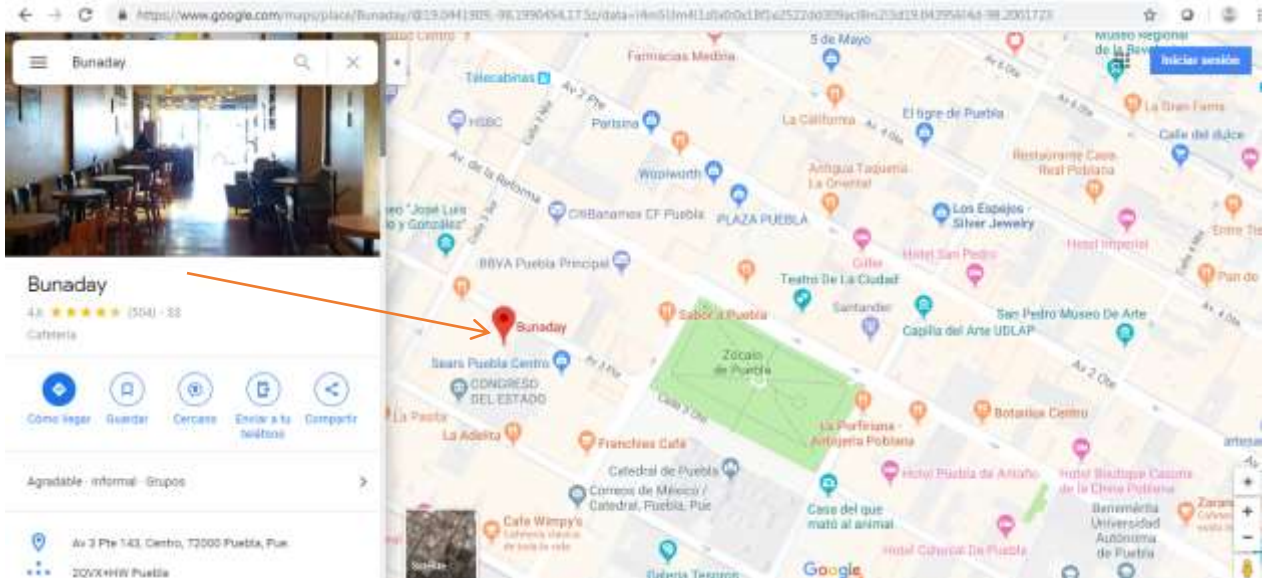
https://www.google.com/maps/place/Bunaday/@19.0441805,-98.1990454,17.5z/data=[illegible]

Bunaday

Iniciar sesión

Bunaday
4.6 ★★★★★ (504) · $$
Cafetería

Cómo llegar
Guardar
Cercano
Enviar a tu teléfono
Compartir

Agradable · Informal · Grupos

Av 3 Pte 143, Centro, 72000 Puebla, Pue.

2QVX+HW Puebla

Farmacias Medina
5 de Mayo
Museo Regional de la Revolución
Telecabinas
Av 2 Pte
HSBC
Parisina
La California
El tigre de Puebla
La Gran Fama
Calle del dulce
Woolworth
Antigua Taquería La Oriental
Restaurante Casa Real Poblana
Av. de la Reforma
Museo "José Luis Bello y González"
CitiBanamex CF Puebla
PLAZA PUEBLA
Los Espejos - Silver Jewelry
Hotel Imperial
Entre Tierras
BBVA Puebla Principal
Gillet
Hotel San Pedro
Teatro De La Ciudad
Pan de
Santander
Bunaday
Sabor a Puebla
Capilla del Arte UDLAP
San Pedro Museo De Arte
Sears Puebla Centro
Zócalo de Puebla
Av 3 Pte
CONGRESO DEL ESTADO
Av 2 Ote
La Pasita
La Porfiriana - Antojería Poblana
Botanica Centro
La Adelita
Franchies Cafe
artesa
Catedral de Puebla
Hotel Puebla de Antaño
Hotel Boutique Casona de la China Poblana
Correos de México / Catedral, Puebla, Pue
Zaran
Cafe Wimpy's
Cafetería clásica de toda la vida
Casa del que mató al animal
Benemérita Universidad Autónoma de Puebla
Hotel Colonial De Puebla
Galería Tesoros
Satélite
Google